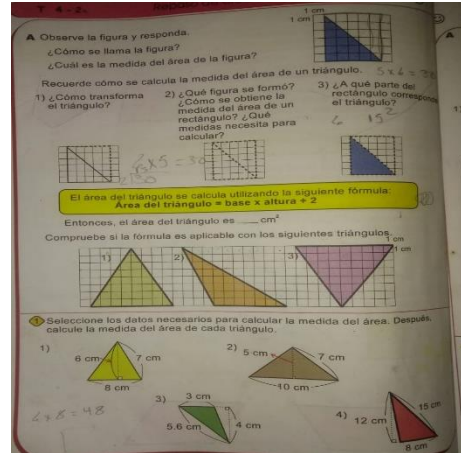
7 4 + 2

1 cm
1 cm

A Observe la figura y responda.
¿Cómo se llama la figura?
¿Cuál es la medida del área de la figura?

Recuerde cómo se calcula la medida del área de un triángulo. 5 x 6 = 30

1) ¿Cómo transforma el triángulo?

2) ¿Qué figura se formó? ¿Cómo se obtiene la medida del área de un rectángulo? ¿Qué medidas necesita para calcular?

3) ¿A qué parte del rectángulo corresponde el triángulo?

6x5 = 30

6 15

El área del triángulo se calcula utilizando la siguiente fórmula:
Área del triángulo = base x altura ÷ 2

Entonces, el área del triángulo es ____ cm²

Compruebe si la fórmula es aplicable con los siguientes triángulos.

1 cm
1 cm

1)
2)
3)

1 Seleccione los datos necesarios para calcular la medida del área. Después, calcule la medida del área de cada triángulo.

1)
6 cm
7 cm
8 cm

2)
5 cm
7 cm
10 cm

6 x 8 = 48

3)
3 cm
5.6 cm
4 cm

4)
12 cm
15 cm
8 cm